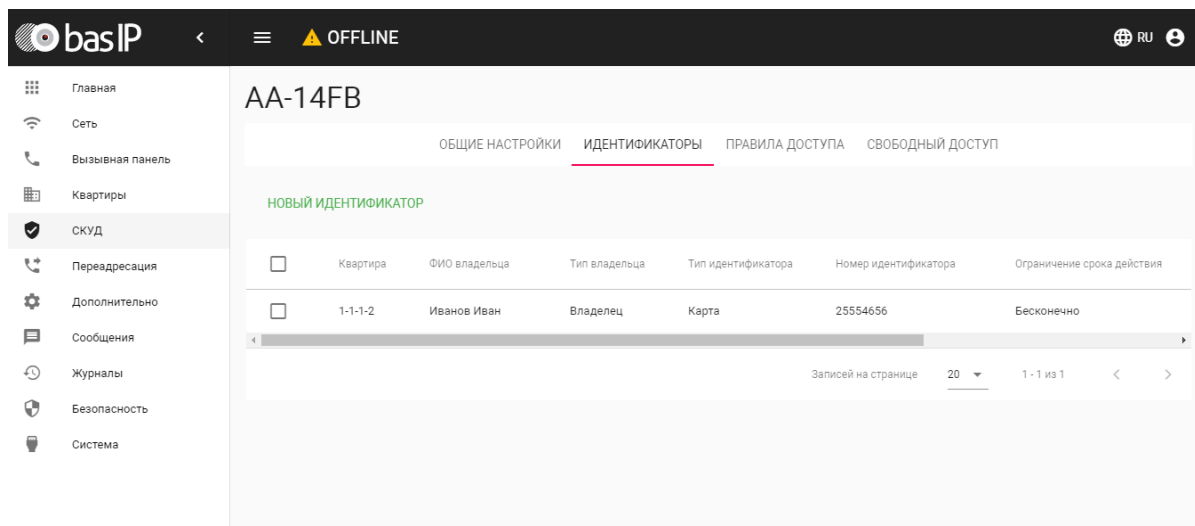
bas IP

OFFLINE

RU

Главная
Сеть
Вызывная панель
Квартиры
СКУД
Переадресация
Дополнительно
Сообщения
Журналы
Безопасность
Система

AA-14FB

ОБЩИЕ НАСТРОЙКИ ИДЕНТИФИКАТОРЫ ПРАВИЛА ДОСТУПА СВОБОДНЫЙ ДОСТУП

НОВЫЙ ИДЕНТИФИКАТОР

| | Квартира | ФИО владельца | Тип владельца | Тип идентификатора | Номер идентификатора | Ограничение срока действия |
|---|---|---|---|---|---|---|
| | 1-1-1-2 | Иванов Иван | Владелец | Карта | 25554656 | Бесконечно |

Записей на странице 20 1 - 1 из 1